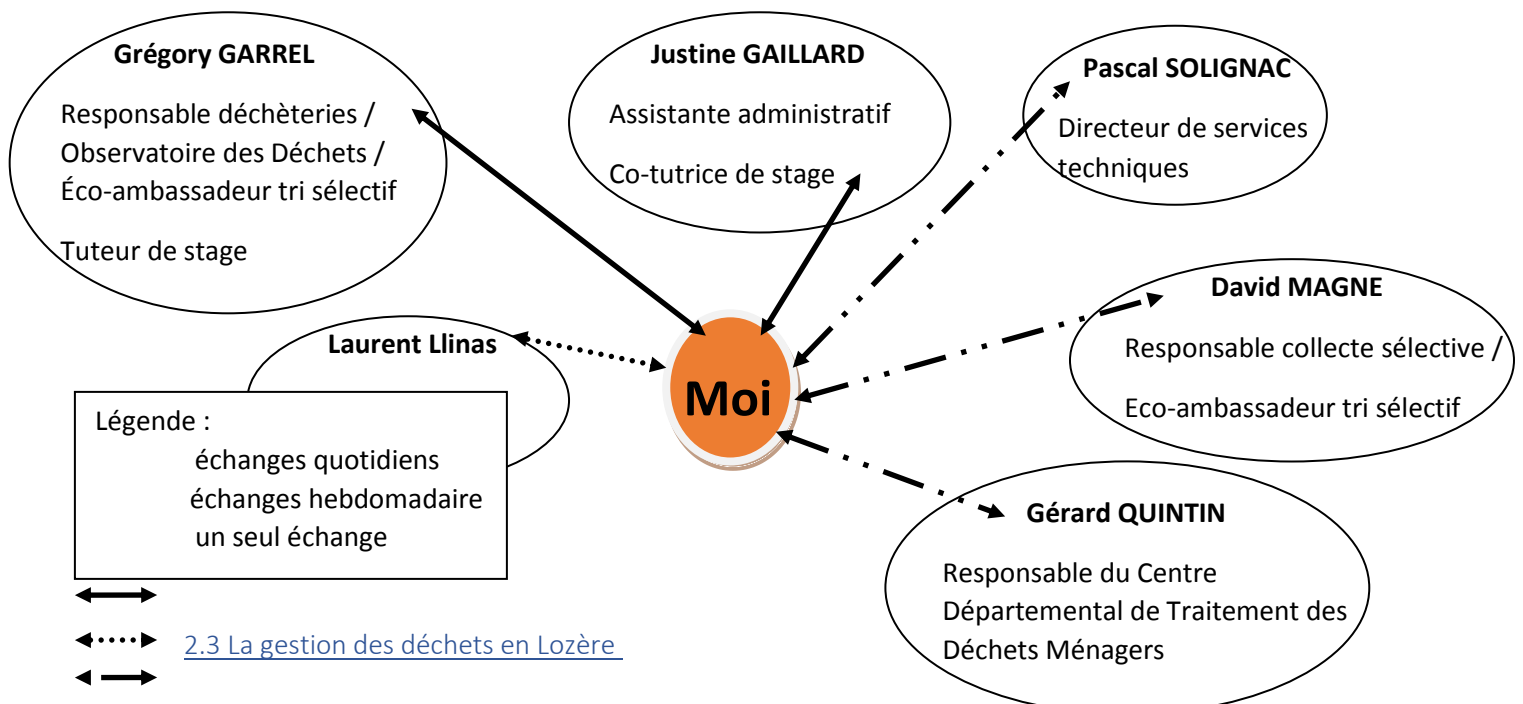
Grégory GARREL

Responsable déchèteries / Observatoire des Déchets / Éco-ambassadeur tri sélectif

Tuteur de stage

Justine GAILLARD

Assistante administratif

Co-tutrice de stage

Pascal SOLIGNAC

Directeur de services techniques

Laurent Llinas

Moi

David MAGNE

Responsable collecte sélective /

Eco-ambassadeur tri sélectif

Légende :

échanges quotidiens

échanges hebdomadaire

un seul échange

Gérard QUINTIN

Responsable du Centre Départemental de Traitement des Déchets Ménagers

2.3 La gestion des déchets en Lozère